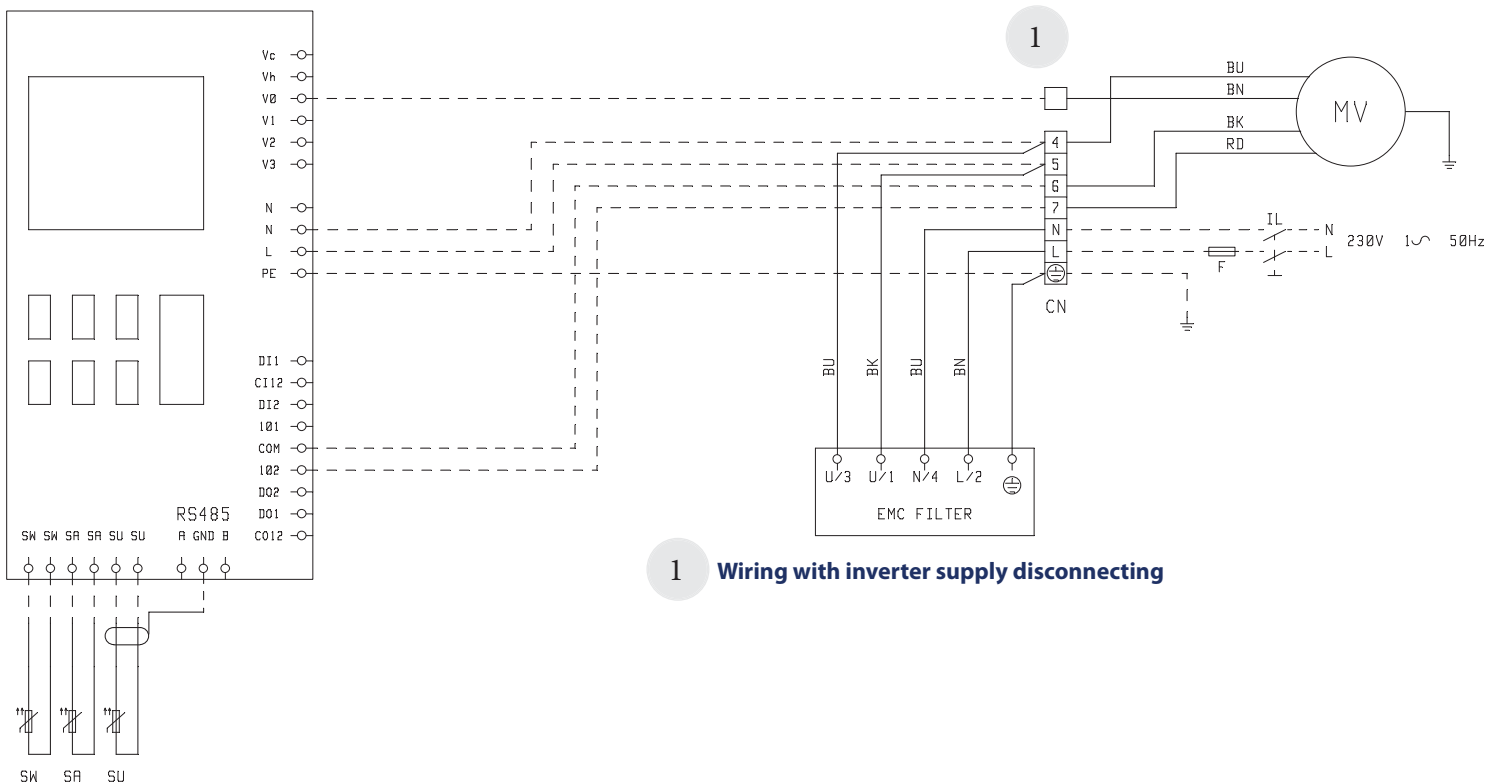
Vc
Vh
V0
V1
V2
V3
N
N
L
PE
DI1
CI12
DI2
I01
COM
I02
DO2
DO1
CO12
RS485
SW SW SA SA SU SU
A GND B
SW SA SU

1

BU
BN
MV
BK
RD
4
5
6
7
N
L
CN
IL
N
L
230V 1∽ 50Hz
F
BU BK BU BN
U/3 U/1 N/4 L/2
EMC FILTER

1 Wiring with inverter supply disconnecting